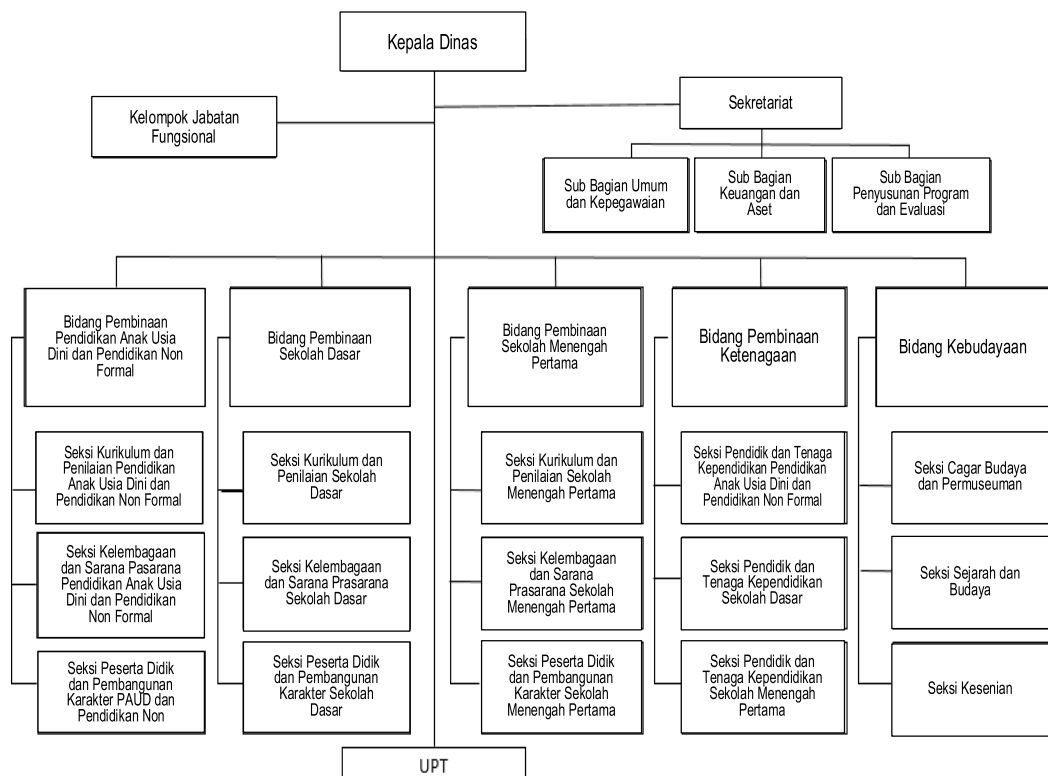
Kepala Dinas

Kelompok Jabatan Fungsional

Sekretariat

Sub Bagian Umum dan Kepegawaian

Sub Bagian Keuangan dan Aset

Sub Bagian Penyusunan Program dan Evaluasi

Bidang Pembinaan Pendidikan Anak Usia Dini dan Pendidikan Non Formal

Seksi Kurikulum dan Penilaian Pendidikan Anak Usia Dini dan Pendidikan Non Formal

Seksi Kelembagaan dan Sarana Pasarana Pendidikan Anak Usia Dini dan Pendidikan Non Formal

Seksi Peserta Didik dan Pembangunan Karakter PAUD dan Pendidikan Non

Bidang Pembinaan Sekolah Dasar

Seksi Kurikulum dan Penilaian Sekolah Dasar

Seksi Kelembagaan dan Sarana Prasarana Sekolah Dasar

Seksi Peserta Didik dan Pembangunan Karakter Sekolah Dasar

Bidang Pembinaan Sekolah Menengah Pertama

Seksi Kurikulum dan Penilaian Sekolah Menengah Pertama

Seksi Kelembagaan dan Sarana Prasarana Sekolah Menengah Pertama

Seksi Peserta Didik dan Pembangunan Karakter Sekolah Menengah Pertama

Bidang Pembinaan Ketenagaan

Seksi Pendidik dan Tenaga Kependidikan Pendidikan Anak Usia Dini dan Pendidikan Non Formal

Seksi Pendidik dan Tenaga Kependidikan Sekolah Dasar

Seksi Pendidik dan Tenaga Kependidikan Sekolah Menengah Pertama

Bidang Kebudayaan

Seksi Cagar Budaya dan Permuseuman

Seksi Sejarah dan Budaya

Seksi Kesenian

UPT